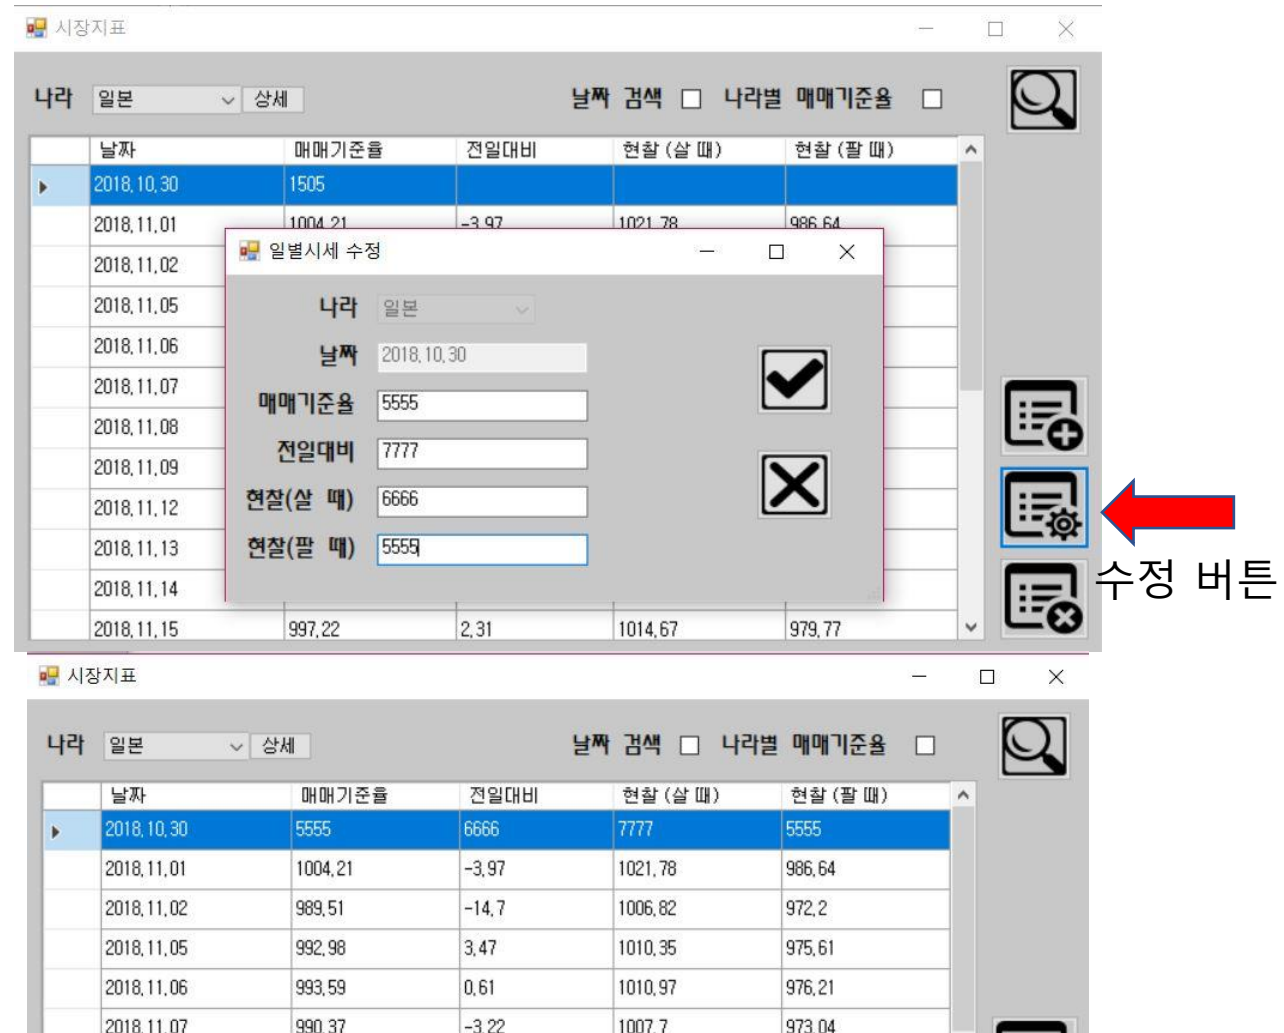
시장지표

나라 일본 상세 날짜 검색 나라별 매매기준율

| | 날짜 | 매매기준율 | 전일대비 | 현찰 (살 때) | 현찰 (팔 때) |
|---|---|---|---|---|---|
| ▸ | 2018.10.30 | 1505 | | | |
| | 2018.11.01 | 1004.21 | -3.97 | 1021.78 | 986.64 |
| | 2018.11.02 | | | | |
| | 2018.11.05 | | | | |
| | 2018.11.06 | | | | |
| | 2018.11.07 | | | | |
| | 2018.11.08 | | | | |
| | 2018.11.09 | | | | |
| | 2018.11.12 | | | | |
| | 2018.11.13 | | | | |
| | 2018.11.14 | | | | |
| | 2018.11.15 | 997.22 | 2.31 | 1014.67 | 979.77 |

일별시세 수정

나라 일본
날짜 2018.10.30
매매기준율 5555
전일대비 7777
현찰(살 때) 6666
현찰(팔 때) 5555

수정 버튼

시장지표

나라 일본 상세 날짜 검색 나라별 매매기준율

| | 날짜 | 매매기준율 | 전일대비 | 현찰 (살 때) | 현찰 (팔 때) |
|---|---|---|---|---|---|
| ▸ | 2018.10.30 | 5555 | 6666 | 7777 | 5555 |
| | 2018.11.01 | 1004.21 | -3.97 | 1021.78 | 986.64 |
| | 2018.11.02 | 989.51 | -14.7 | 1006.82 | 972.2 |
| | 2018.11.05 | 992.98 | 3.47 | 1010.35 | 975.61 |
| | 2018.11.06 | 993.59 | 0.61 | 1010.97 | 976.21 |
| | 2018.11.07 | 990.37 | -3.22 | 1007.7 | 973.04 |